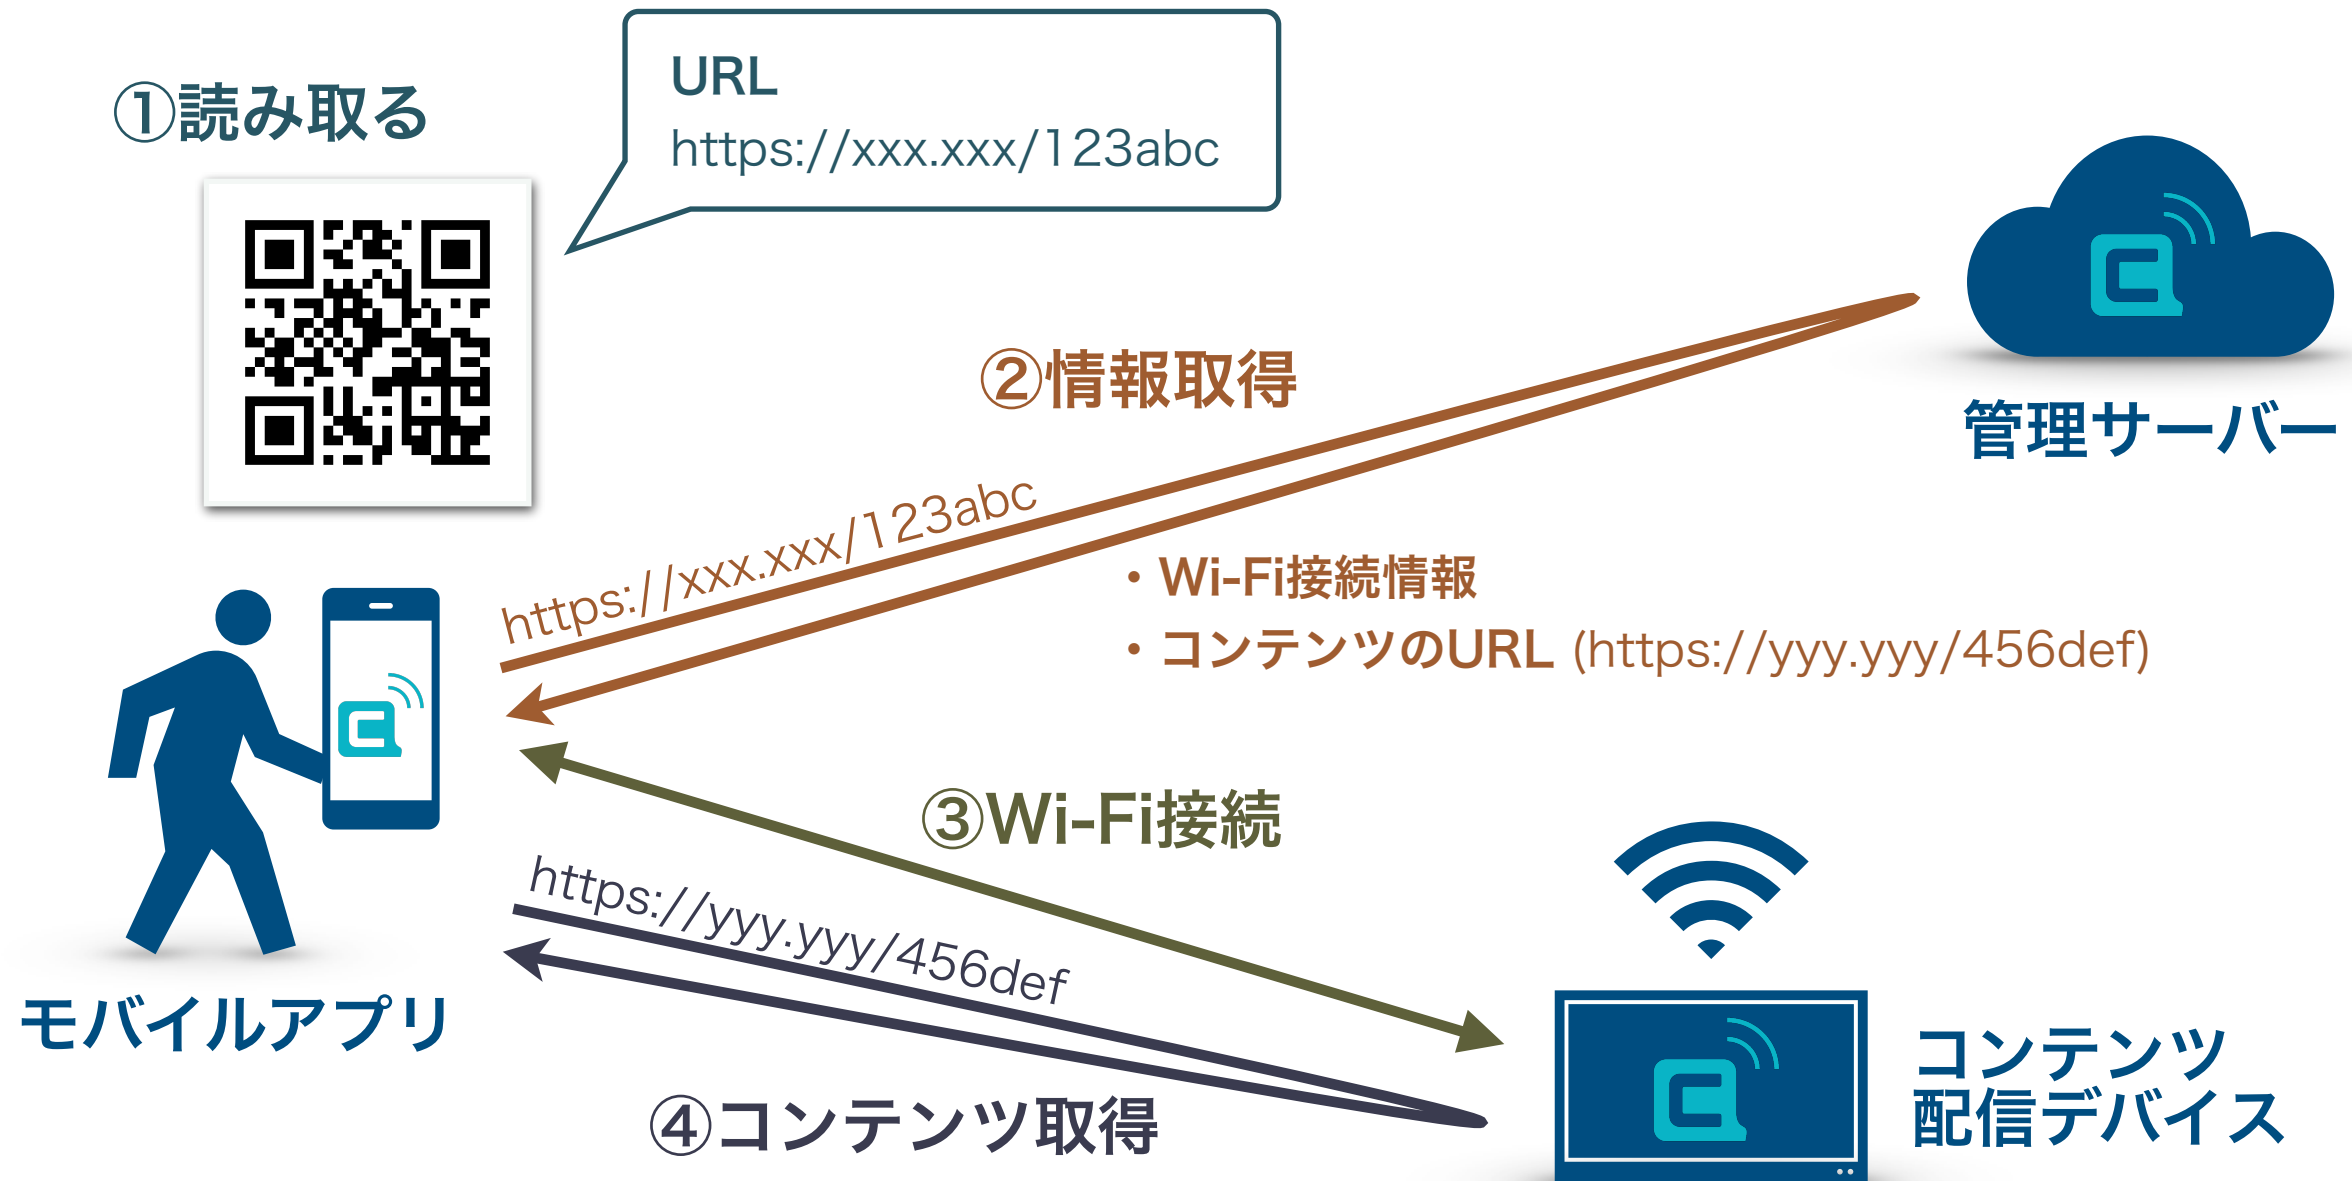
①読み取る

URL
https://xxx.xxx/123abc

②情報取得

管理サーバー

https://xxx.xxx/123abc

・Wi-Fi接続情報
・コンテンツのURL (https://yyy.yyy/456def)

③Wi-Fi接続

https://yyy.yyy/456def

モバイルアプリ

④コンテンツ取得

コンテンツ
配信デバイス